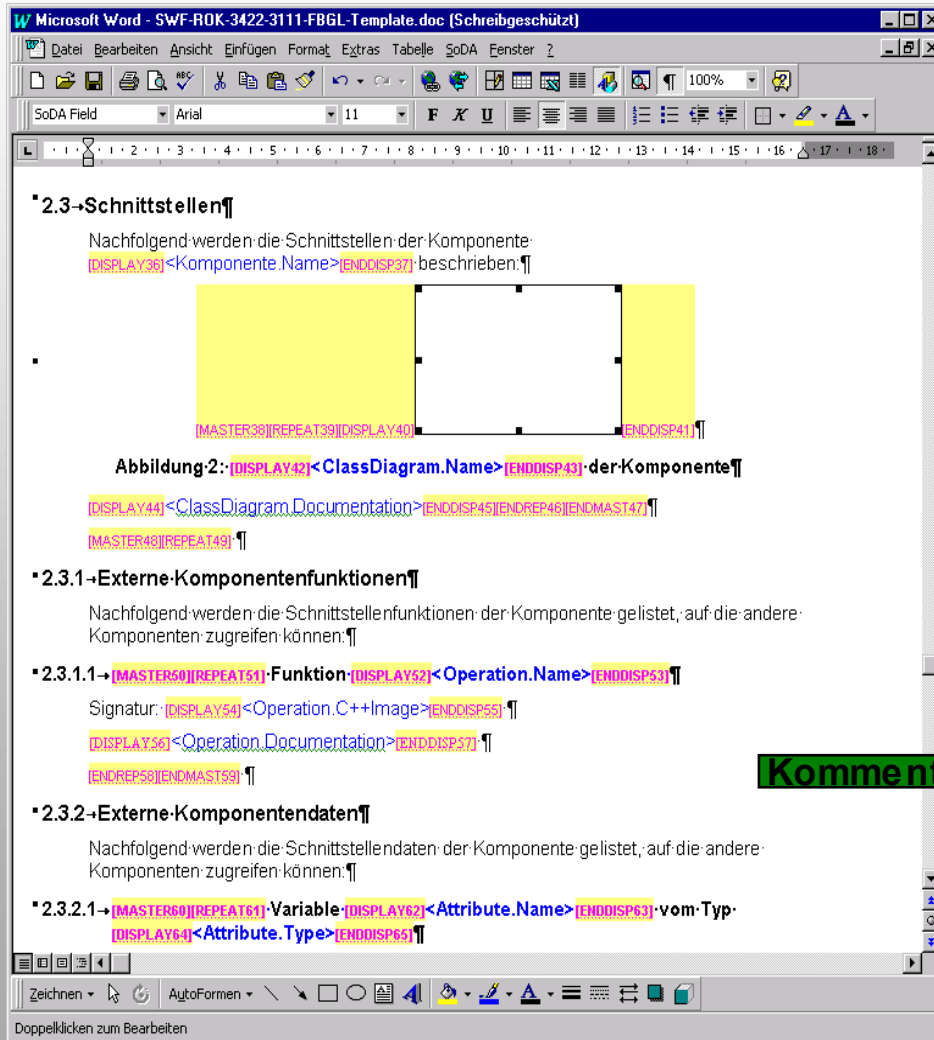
Microsoft Word - SWF-ROK-3422-3111-FBGL-Template.doc (Schreibgeschützt)

Datei Bearbeiten Ansicht Einfügen Format Extras Tabelle SoDA Fenster ?

100%

SoDA Field | Arial | 11

F K U

1 2 3 4 5 6 7 8 9 10 11 12 13 14 15 16 17 18

2.3→Schnittstellen¶

Nachfolgend·werden·die·Schnittstellen·der·Komponente· [DISPLAY36]<Komponente.Name>[ENDDISP37]·beschrieben:¶

[MASTER38][REPEAT39][DISPLAY40] [ENDDISP41]¶

Abbildung·2:·[DISPLAY42]<ClassDiagram.Name>[ENDDISP43]·der·Komponente¶

[DISPLAY44]<ClassDiagram.Documentation>[ENDDISP45][ENDREP46][ENDMAST47]¶

[MASTER48][REPEAT49]·¶

2.3.1→Externe·Komponentenfunktionen¶

Nachfolgend·werden·die·Schnittstellenfunktionen·der·Komponente·gelistet,·auf·die·andere· Komponenten·zugreifen·können:¶

2.3.1.1→[MASTER50][REPEAT51]·Funktion·[DISPLAY52]<Operation.Name>[ENDDISP53]¶

Signatur:·[DISPLAY54]<Operation.C++Image>[ENDDISP55]·¶

[DISPLAY56]<Operation.Documentation>[ENDDISP57]·¶

[ENDREP58][ENDMAST59]·¶

Komment

2.3.2→Externe·Komponentendaten¶

Nachfolgend·werden·die·Schnittstellendaten·der·Komponente·gelistet,·auf·die·andere· Komponenten·zugreifen·können:¶

2.3.2.1→[MASTER60][REPEAT61]·Variable·[DISPLAY62]<Attribute.Name>[ENDDISP63]·vom·Typ· [DISPLAY64]<Attribute.Type>[ENDDISP65]¶

Zeichnen · AutoFormen ·

Doppelklicken zum Bearbeiten